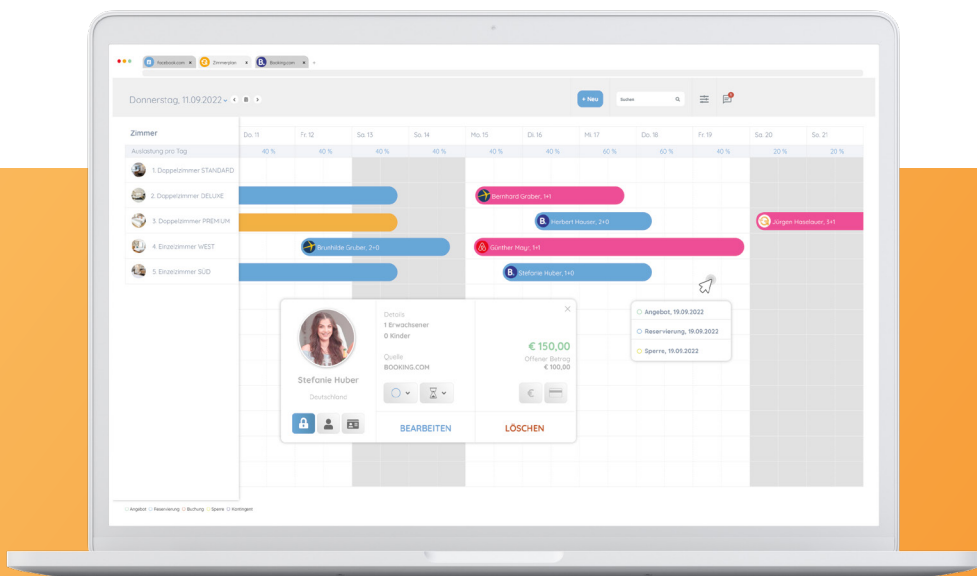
Facebook.com Zimmerplan Booking.com

Donnerstag, 11.09.2022

+ Neu Suchen

Zimmer

Auslastung pro Tag

| Do. 11 | Fr. 12 | Sa. 13 | So. 14 | Mo. 15 | Di. 16 | Mi. 17 | Do. 18 | Fr. 19 | Sa. 20 | So. 21 |
|---|---|---|---|---|---|---|---|---|---|---|
| 40 % | 40 % | 40 % | 40 % | 40 % | 40 % | 60 % | 60 % | 40 % | 20 % | 20 % |

1. Doppelzimmer STANDARD
2. Doppelzimmer DELUXE
3. Doppelzimmer PREMIUM
4. Einzelzimmer WEST
5. Einzelzimmer SÜD

Bernhard Gruber, 1+1
Herbert Hauser, 2+0
Jürgen Hasslauer, 3+1
Brunhilde Gruber, 2+0
Günther Mayr, 1+1
Stefanie Huber, 1+0

Angebot, 19.09.2022
Reservierung, 19.09.2022
Sperre, 19.09.2022

Stefanie Huber
Deutschland

Details
1 Erwachsener
0 Kinder

Quelle
BOOKING.COM

€ 150,00
Offener Betrag
€ 100,00

BEARBEITEN
LÖSCHEN

Angebot Reservierung Buchung Sperre Kontingent